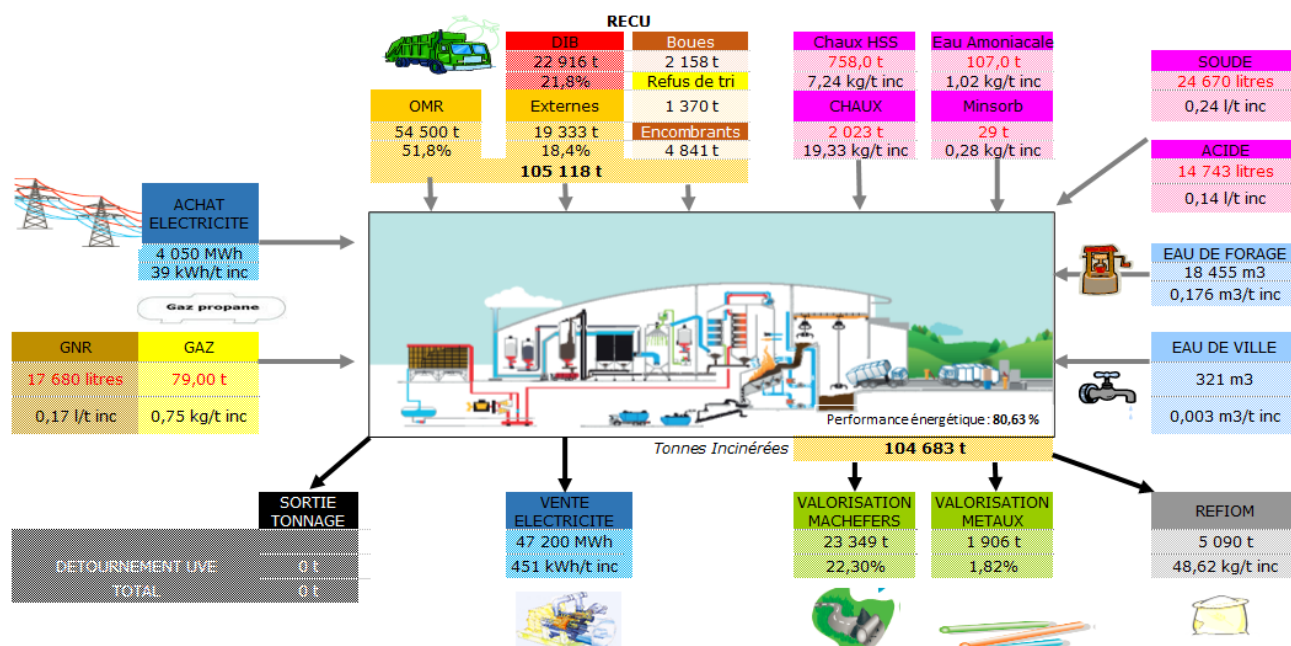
RECU

| DIB | Boues |
|---|---|
| 22 916 t | 2 158 t |
| 21,8% | Refus de tri |
| Externes | 1 370 t |
| 19 333 t | Encombrants |
| 18,4% | 4 841 t |

OMR
54 500 t
51,8%
105 118 t

Chaux HSS
758,0 t
7,24 kg/t inc
CHAUX
2 023 t
19,33 kg/t inc

Eau Amoniacale
107,0 t
1,02 kg/t inc
Minsorb
29 t
0,28 kg/t inc

SOUDE
24 670 litres
0,24 l/t inc

ACIDE
14 743 litres
0,14 l/t inc

ACHAT ELECTRICITE
4 050 MWh
39 kWh/t inc

Gaz propane

| GNR | GAZ |
|---|---|
| 17 680 litres | 79,00 t |
| 0,17 l/t inc | 0,75 kg/t inc |

EAU DE FORAGE
18 455 m3
0,176 m3/t inc

EAU DE VILLE
321 m3
0,003 m3/t inc

Performance énergétique : 80,63 %

Tonnes Incinérées 104 683 t

SORTIE TONNAGE
DETOURNEMENT UVE 0 t
TOTAL 0 t

VENTE ELECTRICITE
47 200 MWh
451 kWh/t inc

VALORISATION MACHEFERS
23 349 t
22,30%

VALORISATION METAUX
1 906 t
1,82%

REFIOM
5 090 t
48,62 kg/t inc